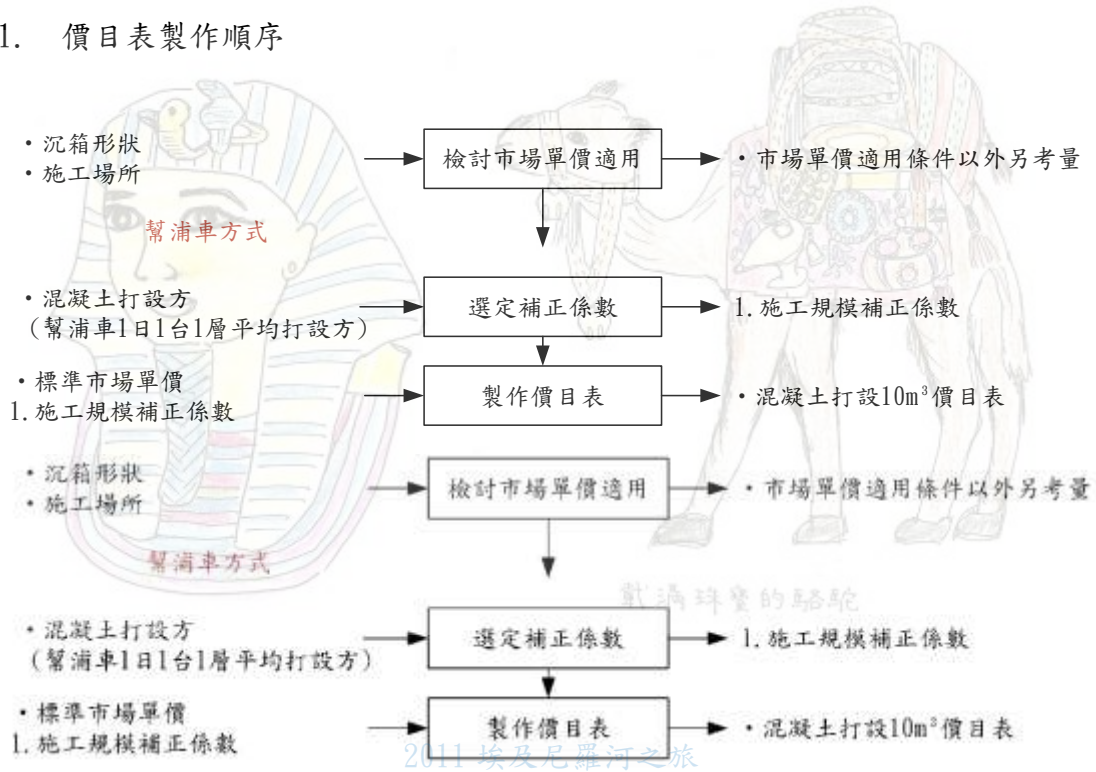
1. 價目表製作順序

・沉箱形狀
・施工場所

幫浦車方式

檢討市場單價適用

・市場單價適用條件以外另考量

・混凝土打設方
(幫浦車1日1台1層平均打設方)

選定補正係數

1. 施工規模補正係數

・標準市場單價
1. 施工規模補正係數

製作價目表

・混凝土打設10m³價目表

・沉箱形狀
・施工場所

幫浦車方式

檢討市場單價適用

・市場單價適用條件以外另考量

戴滿珠寶的駱駝

・混凝土打設方
(幫浦車1日1台1層平均打設方)

選定補正係數

1. 施工規模補正係數

・標準市場單價
1. 施工規模補正係數

製作價目表

・混凝土打設10m³價目表

2011 埃及尼羅河之旅